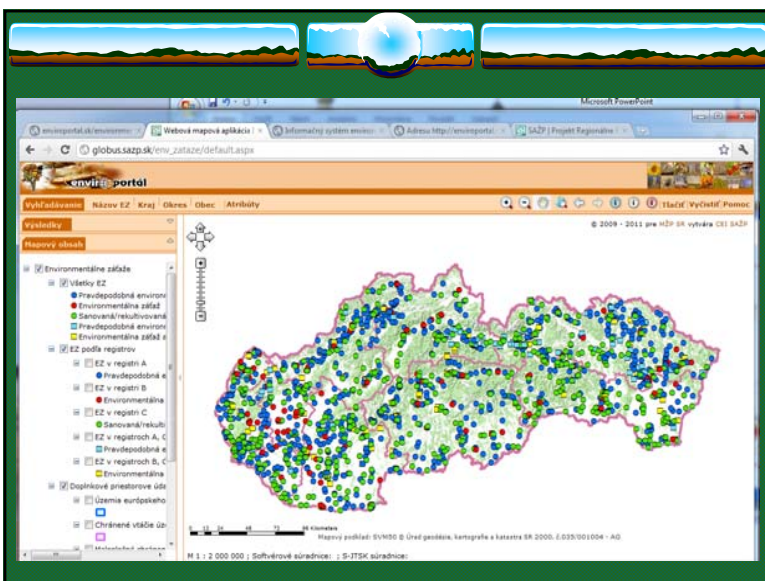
Microsoft PowerPoint

enviroportal.sk/environme × | Webová mapová aplikácia | × | Informačný systém enviro × | Adresa http://enviroportal × | SAŽP | Projekt Regionálne ×

globus.sazp.sk/env_zataze/default.aspx

enviroportál

Vyhľadávanie | Názov EZ | Kraj | Okres | Obec | Atribúty

Tlačiť | Vyčistiť | Pomoc

Výsledky

Mapový obsah

© 2009 - 2011 pre MŽP SR vytvára CEI SAŽP

Environmentálne záťaže
Všetky EZ
Pravdepodobná environ
Environmentálna záťaž
Sanovaná/rekultivovaná
Pravdepodobná environ
Environmentálna záťaž a
EZ podľa registrov
EZ v registri A
Pravdepodobná e
EZ v registri B
Environmentálna
EZ v registri C
Sanovaná/rekulti
EZ v registroch A, C
Pravdepodobná e
EZ v registroch B, C
Environmentálna
Doplnkové priestorové úda
Územia európskeho
Chránené vtáčie úz
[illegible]

0 12 24 48 72 96 Kilometers

Mapový podklad: SVM50 © Úrad geodézie, kartografie a katastra SR 2000, č.035/001004 - AG

M 1 : 2 000 000 ; Softvérové súradnice: ; S-JTSK súradnice: